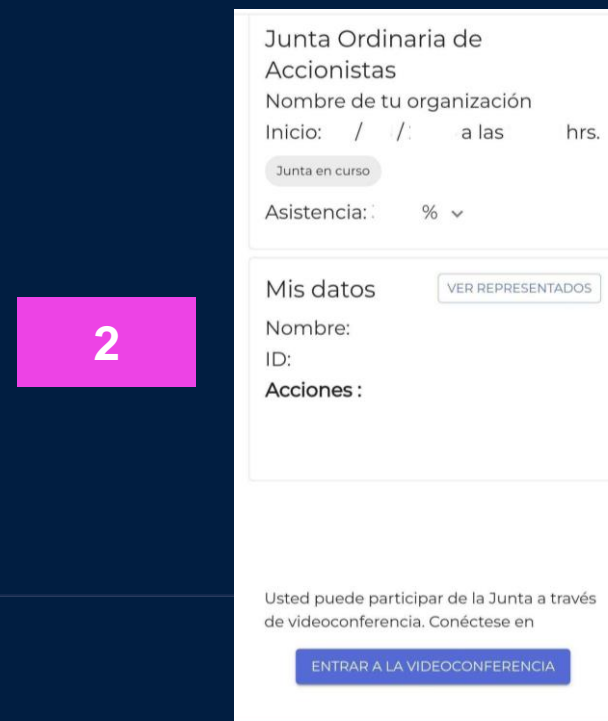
2

Junta Ordinaria de Accionistas

Nombre de tu organización

Inicio: / / a las hrs.

Junta en curso

Asistencia: % ⌄

Mis datos

VER REPRESENTADOS

Nombre:

ID:

Acciones :

Usted puede participar de la Junta a través de videoconferencia. Conéctese en

ENTRAR A LA VIDEOCONFERENCIA